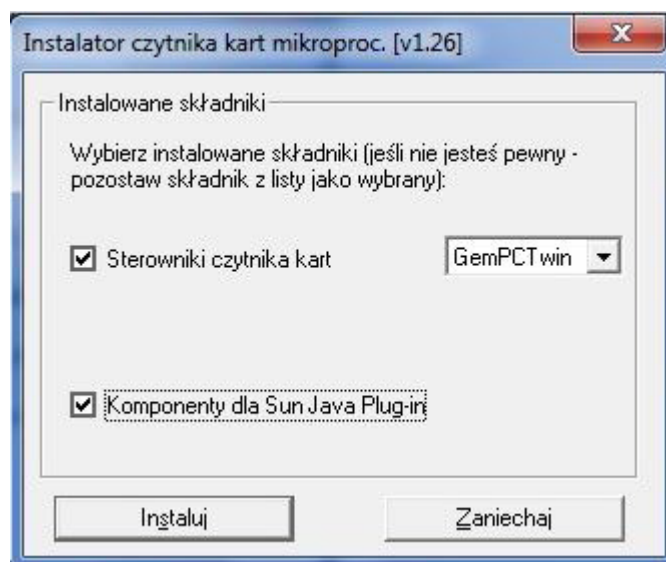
Instalator czytnika kart mikroproc. [v1.26]

Instalowane składniki

Wybierz instalowane składniki (jeśli nie jesteś pewny - pozostaw składnik z listy jako wybrany):

Sterowniki czytnika kart

GemPCTwin

Komponenty dla Sun Java Plug-in

Instaluj

Zaniechaj